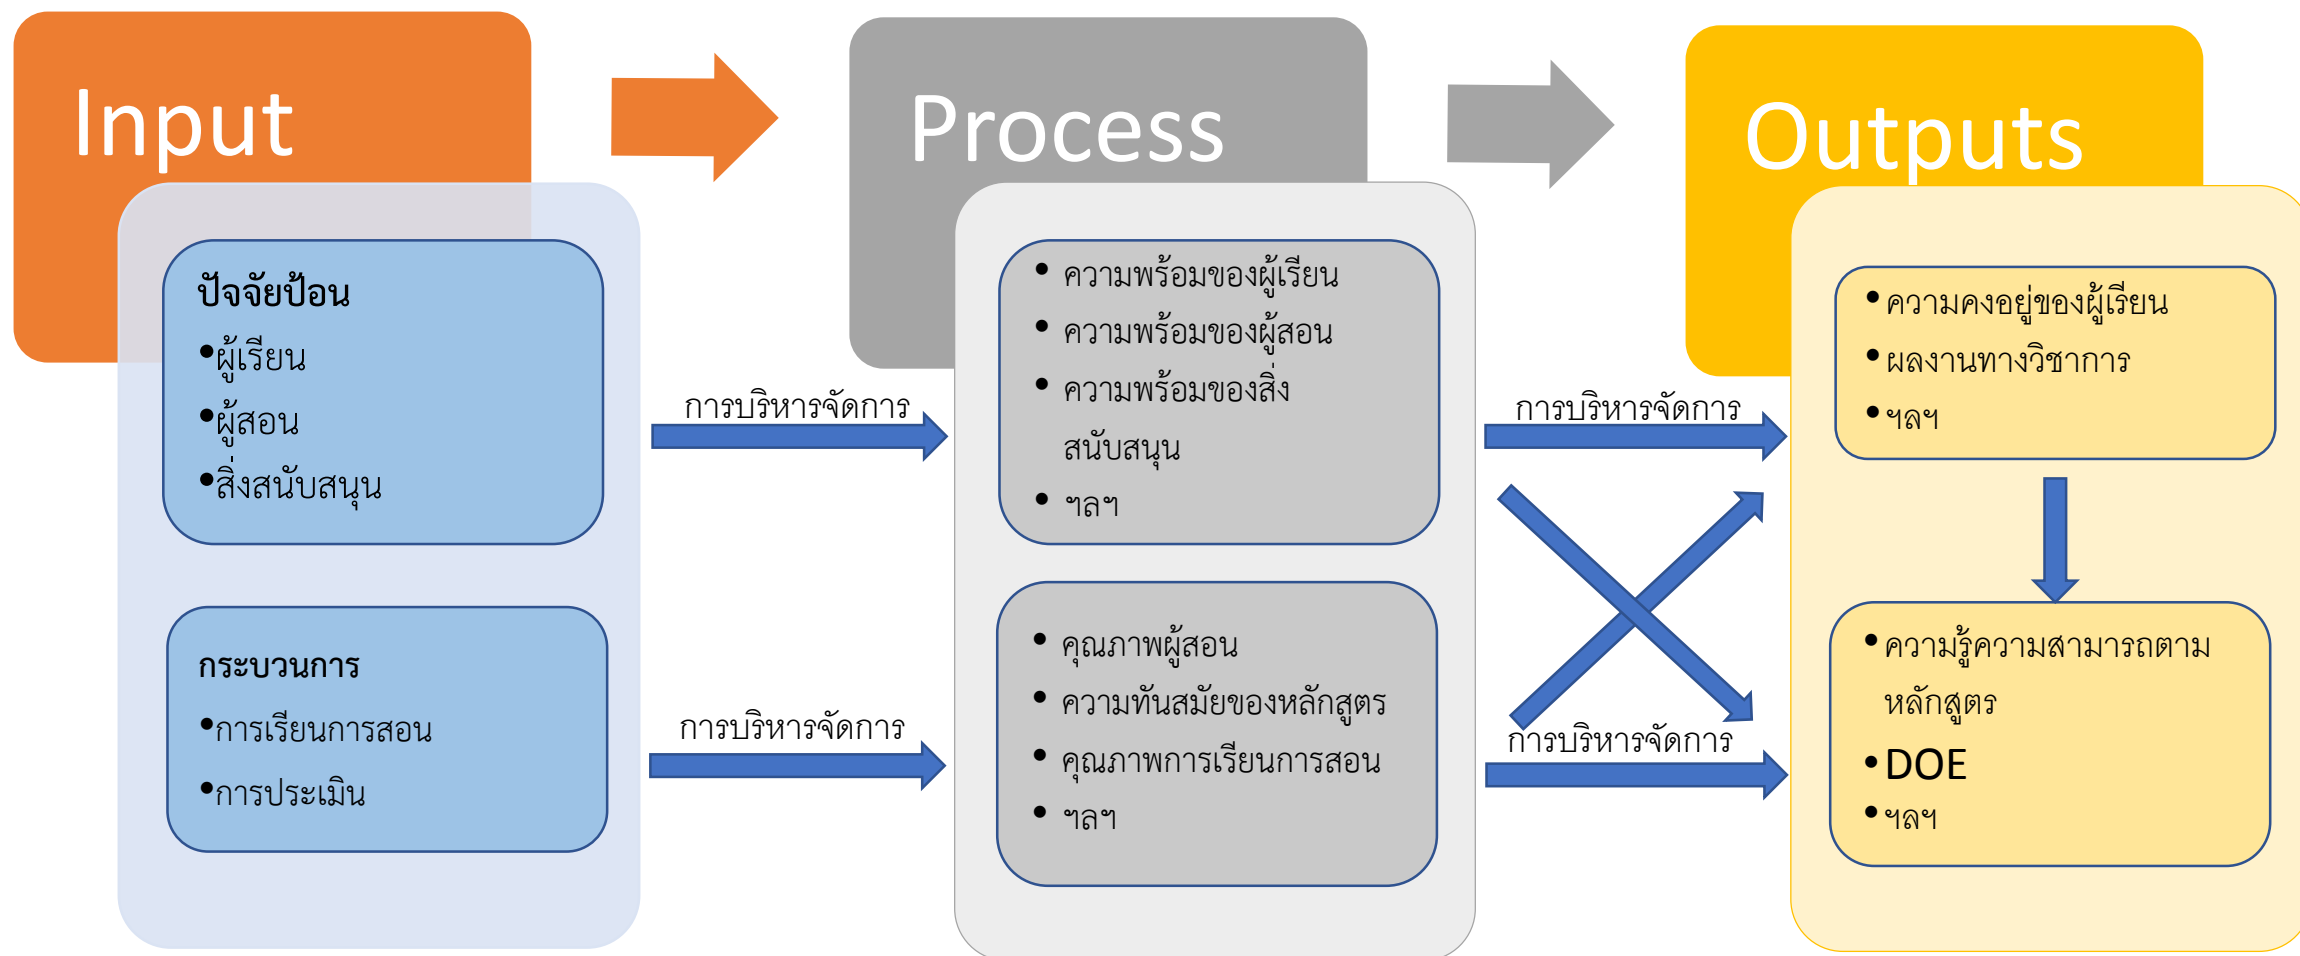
Input

ปัจจัยป้อน
•ผู้เรียน
•ผู้สอน
•สิ่งสนับสนุน

กระบวนการ
•การเรียนการสอน
•การประเมิน

การบริหารจัดการ

การบริหารจัดการ

Process

• ความพร้อมของผู้เรียน
• ความพร้อมของผู้สอน
• ความพร้อมของสิ่งสนับสนุน
• ฯลฯ

• คุณภาพผู้สอน
• ความทันสมัยของหลักสูตร
• คุณภาพการเรียนการสอน
• ฯลฯ

การบริหารจัดการ

การบริหารจัดการ

Outputs

• ความคงอยู่ของผู้เรียน
• ผลงานทางวิชาการ
• ฯลฯ

• ความรู้ความสามารถตามหลักสูตร
• DOE
• ฯลฯ